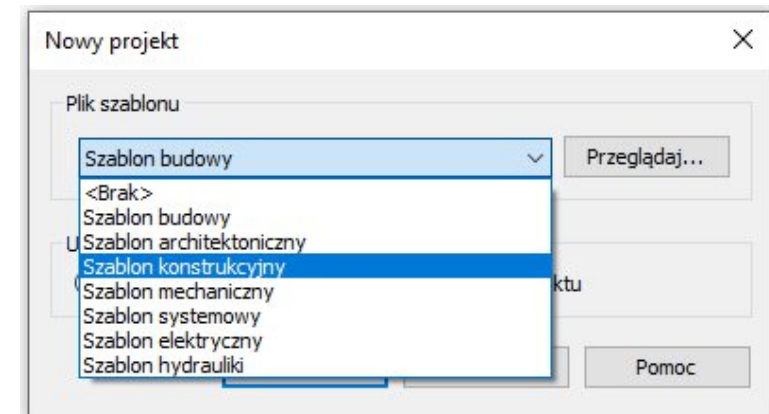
Nowy projekt

Plik szablonu

Szablon budowy

Przeglądaj...

<Brak>
Szablon budowy
Szablon architektoniczny
Szablon konstrukcyjny
Szablon mechaniczny
Szablon systemowy
Szablon elektryczny
Szablon hydrauliki

U

ktu

Pomoc